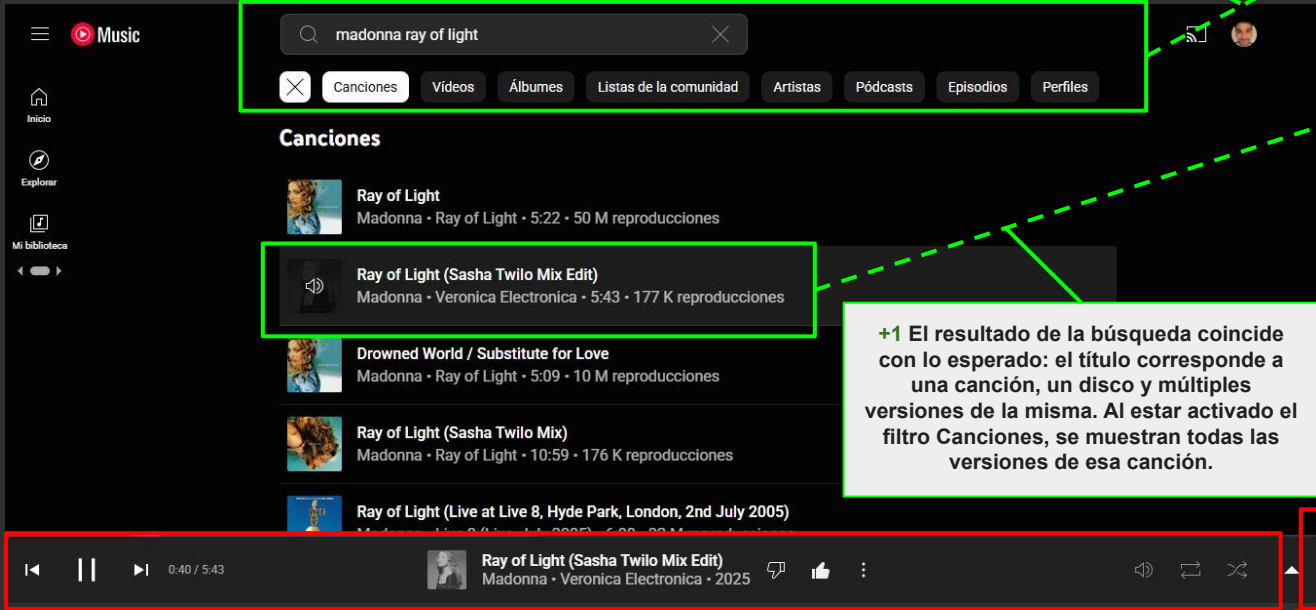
Music

madonna ray of light

Canciones Vídeos Álbumes Listas de la comunidad Artistas Pódcasts Episodios Perfiles

Inicio

Explorar

Mi biblioteca

Canciones

Ray of Light
Madonna • Ray of Light • 5:22 • 50 M reproducciones

Ray of Light (Sasha Twilo Mix Edit)
Madonna • Veronica Electronica • 5:43 • 177 K reproducciones

Drowned World / Substitute for Love
Madonna • Ray of Light • 5:09 • 10 M reproducciones

Ray of Light (Sasha Twilo Mix)
Madonna • Ray of Light • 10:59 • 176 K reproducciones

Ray of Light (Live at Live 8, Hyde Park, London, 2nd July 2005)
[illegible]

+1 El resultado de la búsqueda coincide con lo esperado: el título corresponde a una canción, un disco y múltiples versiones de la misma. Al estar activado el filtro Canciones, se muestran todas las versiones de esa canción.

0:40 / 5:43

Ray of Light (Sasha Twilo Mix Edit)
Madonna • Veronica Electronica • 2025